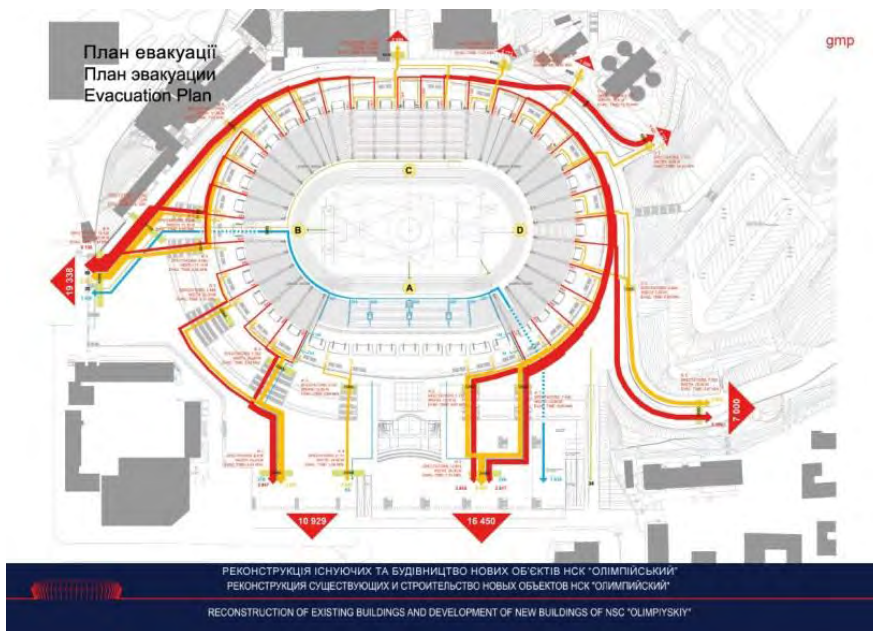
План евакуації
План эвакуации
Evacuation Plan

gmp

C

B

D

A

19 338

7 000

10 929

16 450

РЕКОНСТРУКЦІЯ ІСНУЮЧИХ ТА БУДІВНИЦТВО НОВИХ ОБ'ЄКТІВ НСК "ОЛІМПІЙСЬКИЙ"
РЕКОНСТРУКЦИЯ СУЩЕСТВУЮЩИХ И СТРОИТЕЛЬСТВО НОВЫХ ОБЪЕКТОВ НСК "ОЛИМПИЙСКИЙ"

RECONSTRUCTION OF EXISTING BUILDINGS AND DEVELOPMENT OF NEW BUILDINGS OF NSC "OLIMPIYSKIY"